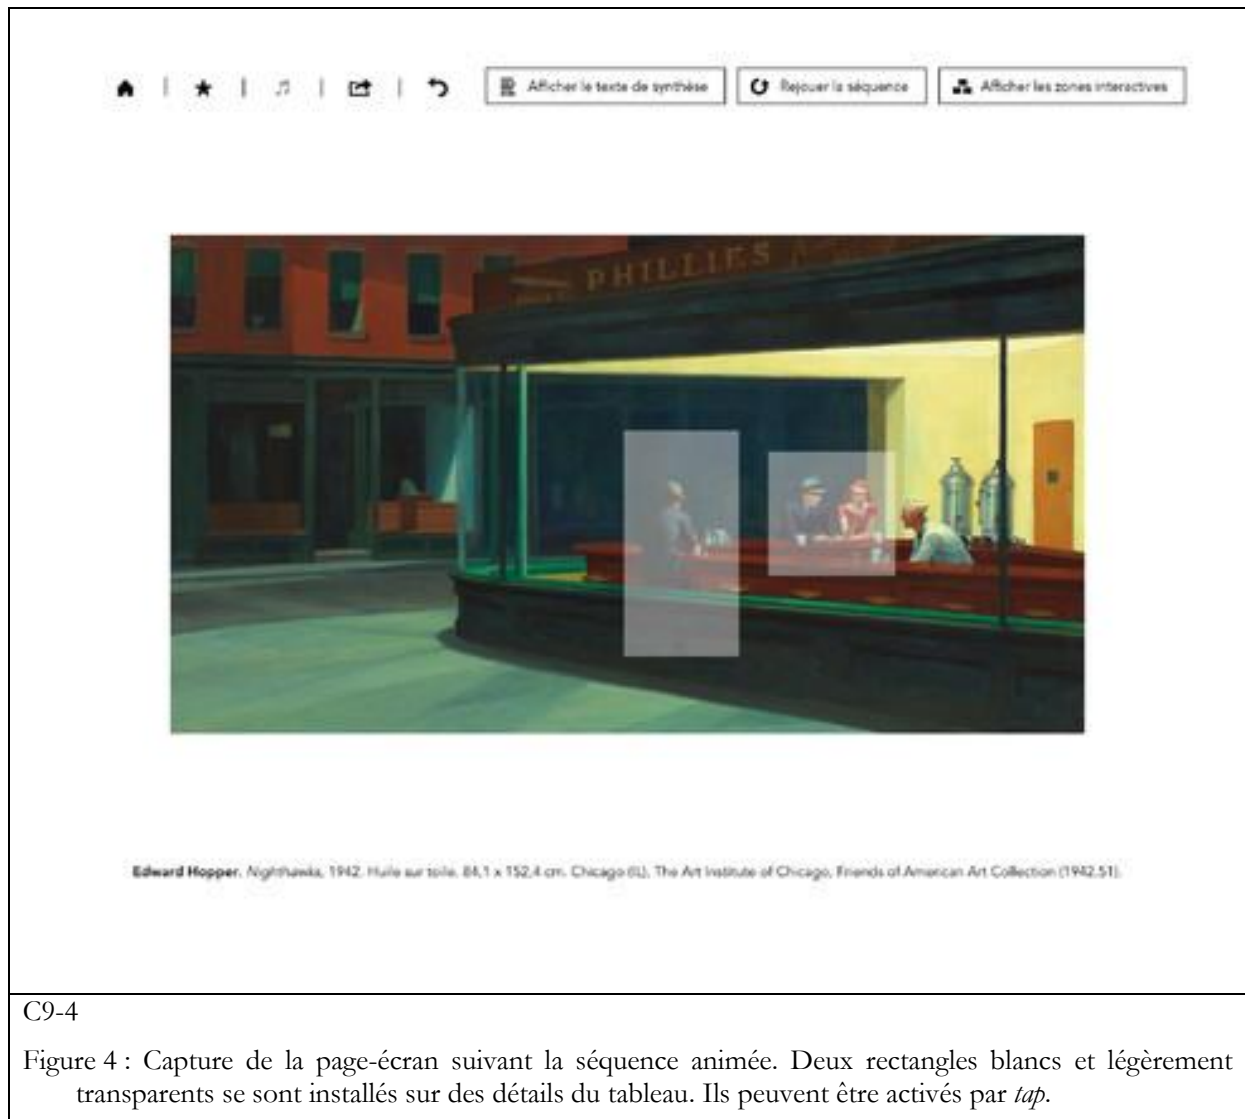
Afficher le texte de synthèse | Rejouer la séquence | Afficher les zones interactives

PHILLIES

**Edward Hopper**. *Nighthawks*, 1942. Huile sur toile. 84,1 x 152,4 cm. Chicago (IL), The Art Institute of Chicago, Friends of American Art Collection (1942.51).

C9-4

Figure 4 : Capture de la page-écran suivant la séquence animée. Deux rectangles blancs et légèrement transparents se sont installés sur des détails du tableau. Ils peuvent être activés par *tap*.